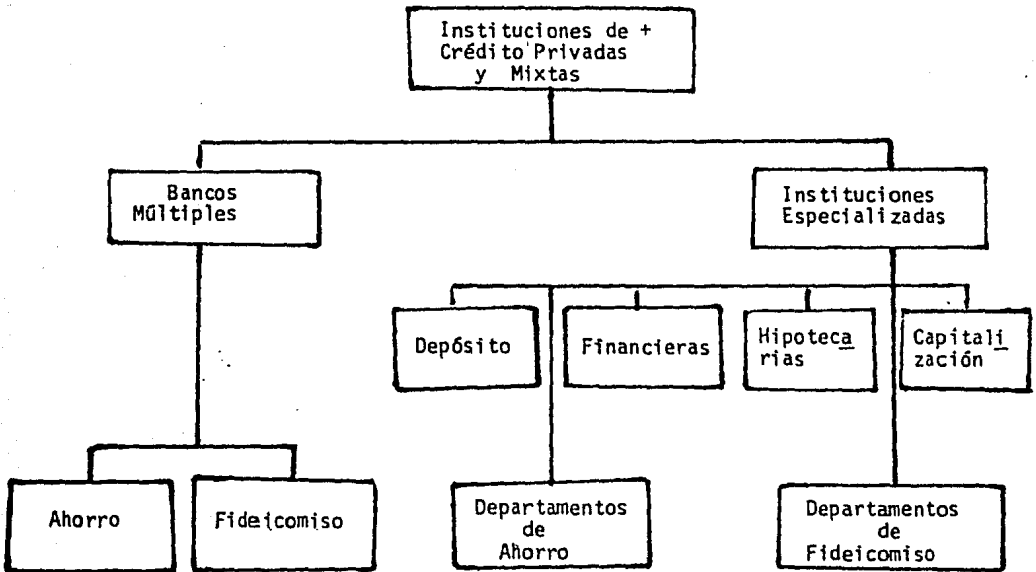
Instituciones de + Crédito Privadas y Mixtas

Bancos Múltiples

Instituciones Especializadas

Depósito

Financieras

Hipotecarias

Capitalización

Ahorro

Fideicomiso

Departamentos de Ahorro

Departamentos de Fideicomiso